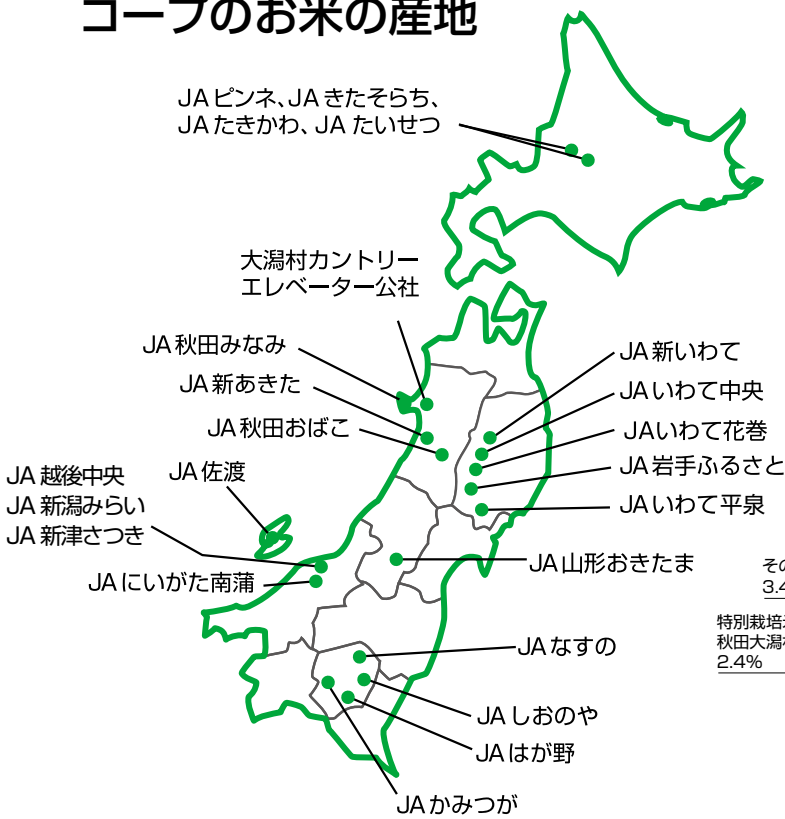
コープのお米の産地

JA ピンネ、JA きたそらち、
JA たきかわ、JA たいせつ

大潟村カントリー
エレベーター公社

JA 秋田みなみ

JA 新あきた

JA 秋田おばこ

JA 佐渡

JA 越後中央
JA 新潟みらい
JA 新津さつき

JA にいがた南蒲

JA 新いわて

JA いわて中央

JA いわて花巻

JA 岩手ふるさと

JA いわて平泉

JA 山形おきたま

JA なすの

JA しおのや

JA はが野

JA かみつが

その
3.4

特別栽培
秋田大潟
2.4%